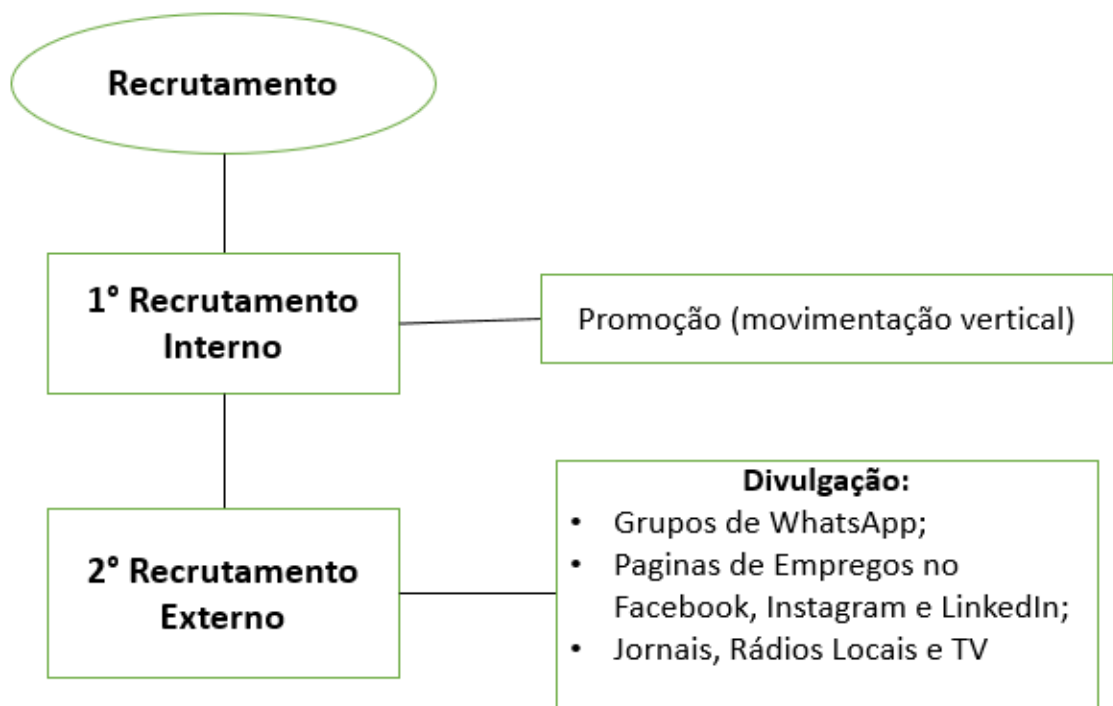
Recrutamento

1° Recrutamento Interno

Promoção (movimentação vertical)

2° Recrutamento Externo

Divulgação:
• Grupos de WhatsApp;
• Paginas de Empregos no Facebook, Instagram e LinkedIn;
• Jornais, Rádios Locais e TV